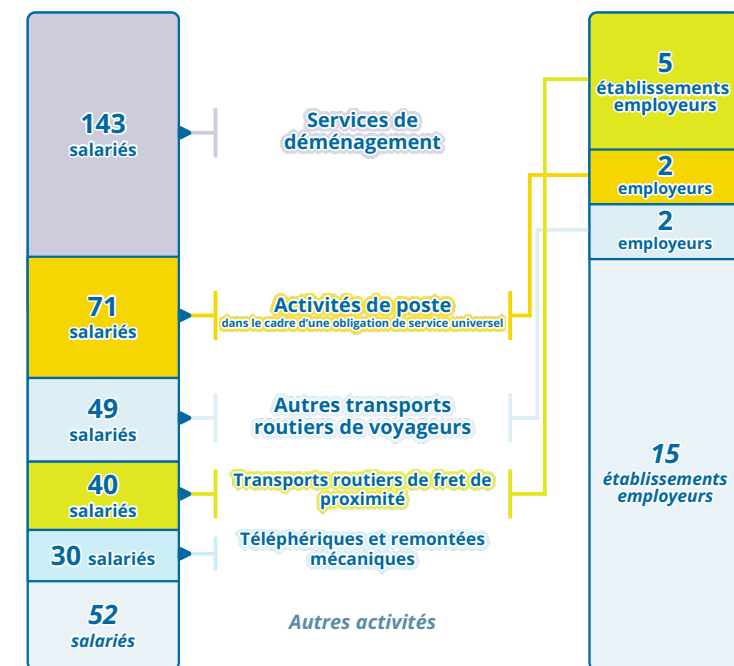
143
salariés

Services de déménagement

71
salariés

Activités de poste
dans le cadre d'une obligation de service universel

49
salariés

Autres transports routiers de voyageurs

40
salariés

Transports routiers de fret de proximité

30 salariés

Téléphériques et remontées mécaniques

52
salariés

Autres activités

5
établissements employeurs

2
employeurs

2
employeurs

15
établissements employeurs